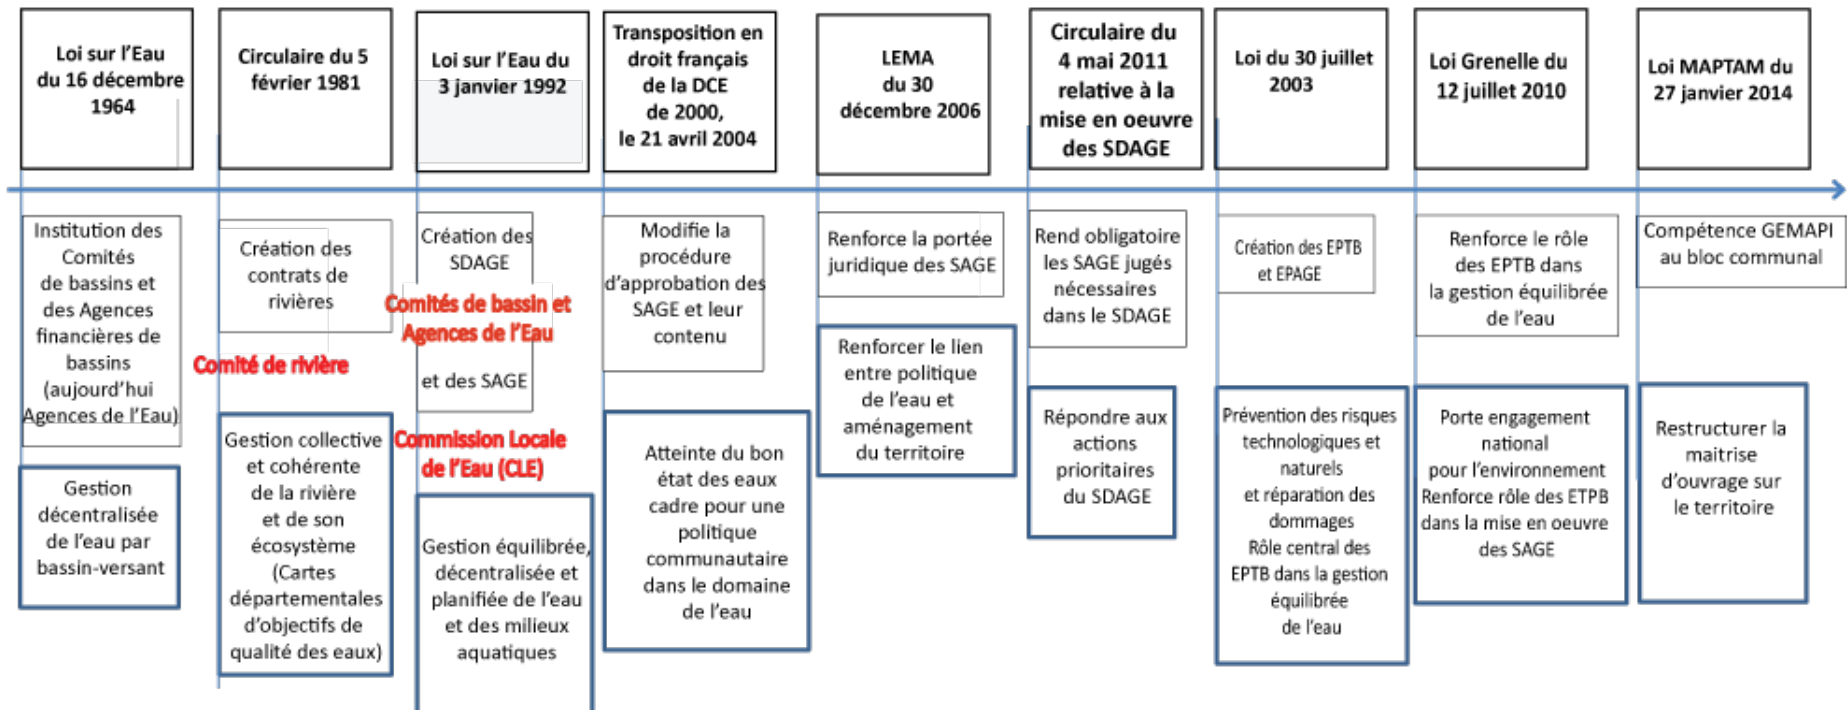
Loi sur l'Eau du 16 décembre 1964

Institution des Comités de bassins et des Agences financières de bassins (aujourd'hui Agences de l'Eau)

Gestion décentralisée de l'eau par bassin-versant

Circulaire du 5 février 1981

Création des contrats de rivières

Comité de rivière

Gestion collective et cohérente de la rivière et de son écosystème (Cartes départementales d'objectifs de qualité des eaux)

Loi sur l'Eau du 3 janvier 1992

Création des SDAGE

Comités de bassin et Agences de l'Eau

et des SAGE

Commission Locale de l'Eau (CLE)

Gestion équilibrée, décentralisée et planifiée de l'eau et des milieux aquatiques

Transposition en droit français de la DCE de 2000, le 21 avril 2004

Modifie la procédure d'approbation des SAGE et leur contenu

Atteinte du bon état des eaux cadre pour une politique communautaire dans le domaine de l'eau

LEMA du 30 décembre 2006

Renforce la portée juridique des SAGE

Renforcer le lien entre politique de l'eau et aménagement du territoire

Circulaire du 4 mai 2011 relative à la mise en oeuvre des SDAGE

Rend obligatoire les SAGE jugés nécessaires dans le SDAGE

Répondre aux actions prioritaires du SDAGE

Loi du 30 juillet 2003

Création des EPTB et EPAGE

Prévention des risques technologiques et naturels et réparation des dommages Rôle central des EPTB dans la gestion équilibrée de l'eau

Loi Grenelle du 12 juillet 2010

Renforce le rôle des EPTB dans la gestion équilibrée de l'eau

Porte engagement national pour l'environnement Renforce rôle des ETPB dans la mise en oeuvre des SAGE

Loi MAPTAM du 27 janvier 2014

Compétence GEMAPI au bloc communal

Restructurer la maitrise d'ouvrage sur le territoire